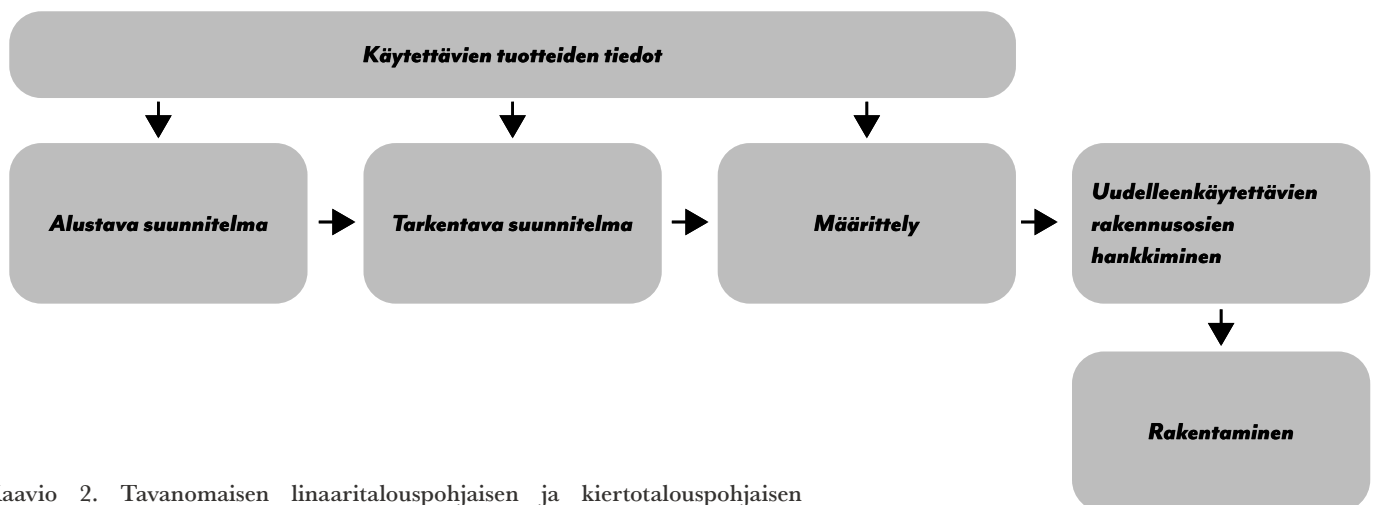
Käytettävien tuotteiden tiedot

Alustava suunnitelma

Tarkentava suunnitelma

Määrittely

Uudelleenkäytettävien rakennusosien hankkiminen

Rakentaminen

aavio 2. Tavanomaisen linaaritalouspohjaisen ja kiertotalouspohjaisen